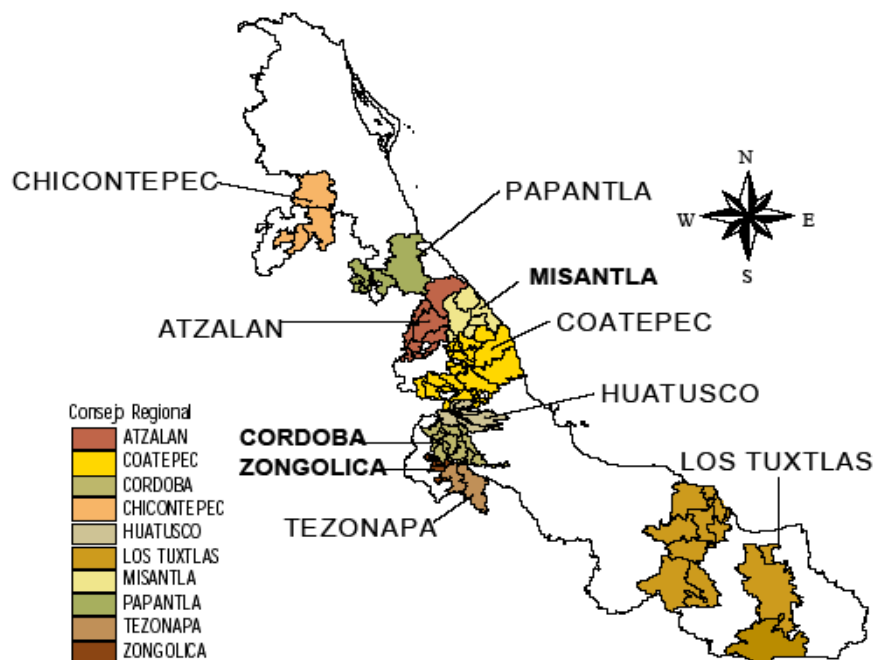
CHICONTEPEC

PAPANTLA

N
W
E
S

MISANTLA

ATZALAN

COATEPEC

HUATUSCO

CORDOBA

ZONGOLICA

LOS TUXTLAS

TEZONAPA

Consejo Regional
ATZALAN
COATEPEC
CORDOBA
CHICONTEPEC
HUATUSCO
LOS TUXTLAS
MISANTLA
PAPANTLA
TEZONAPA
ZONGOLICA